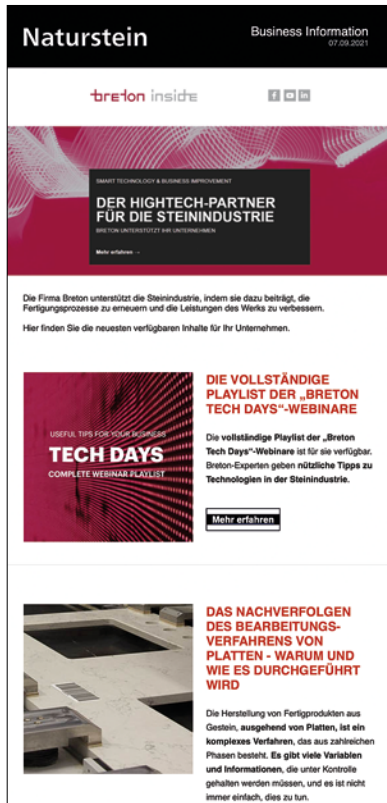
Naturstein

Business Information
07.09.2021

breton inside

SMART TECHNOLOGY & BUSINESS IMPROVEMENT

DER HIGHTECH-PARTNER FÜR DIE STEININDUSTRIE

BRETON UNTERSTÜTZT IHR UNTERNEHMEN

Mehr erfahren →

Die Firma Breton unterstützt die Steinindustrie, indem sie dazu beiträgt, die Fertigungsprozesse zu erneuern und die Leistungen des Werks zu verbessern.

Hier finden Sie die neuesten verfügbaren Inhalte für Ihr Unternehmen.

USEFUL TIPS FOR YOUR BUSINESS
TECH DAYS
COMPLETE WEBINAR PLAYLIST

DIE VOLLSTÄNDIGE PLAYLIST DER „BRETON TECH DAYS"-WEBINARE

Die vollständige Playlist der „Breton Tech Days"-Webinare ist für sie verfügbar. Breton-Experten geben nützliche Tipps zu Technologien in der Steinindustrie.

Mehr erfahren

DAS NACHVERFOLGEN DES BEARBEITUNGS-VERFAHRENS VON PLATTEN - WARUM UND WIE ES DURCHGEFÜHRT WIRD

Die Herstellung von Fertigprodukten aus Gestein, ausgehend von Platten, ist ein komplexes Verfahren, das aus zahlreichen Phasen besteht. Es gibt viele Variablen und Informationen, die unter Kontrolle gehalten werden müssen, und es ist nicht immer einfach, dies zu tun.